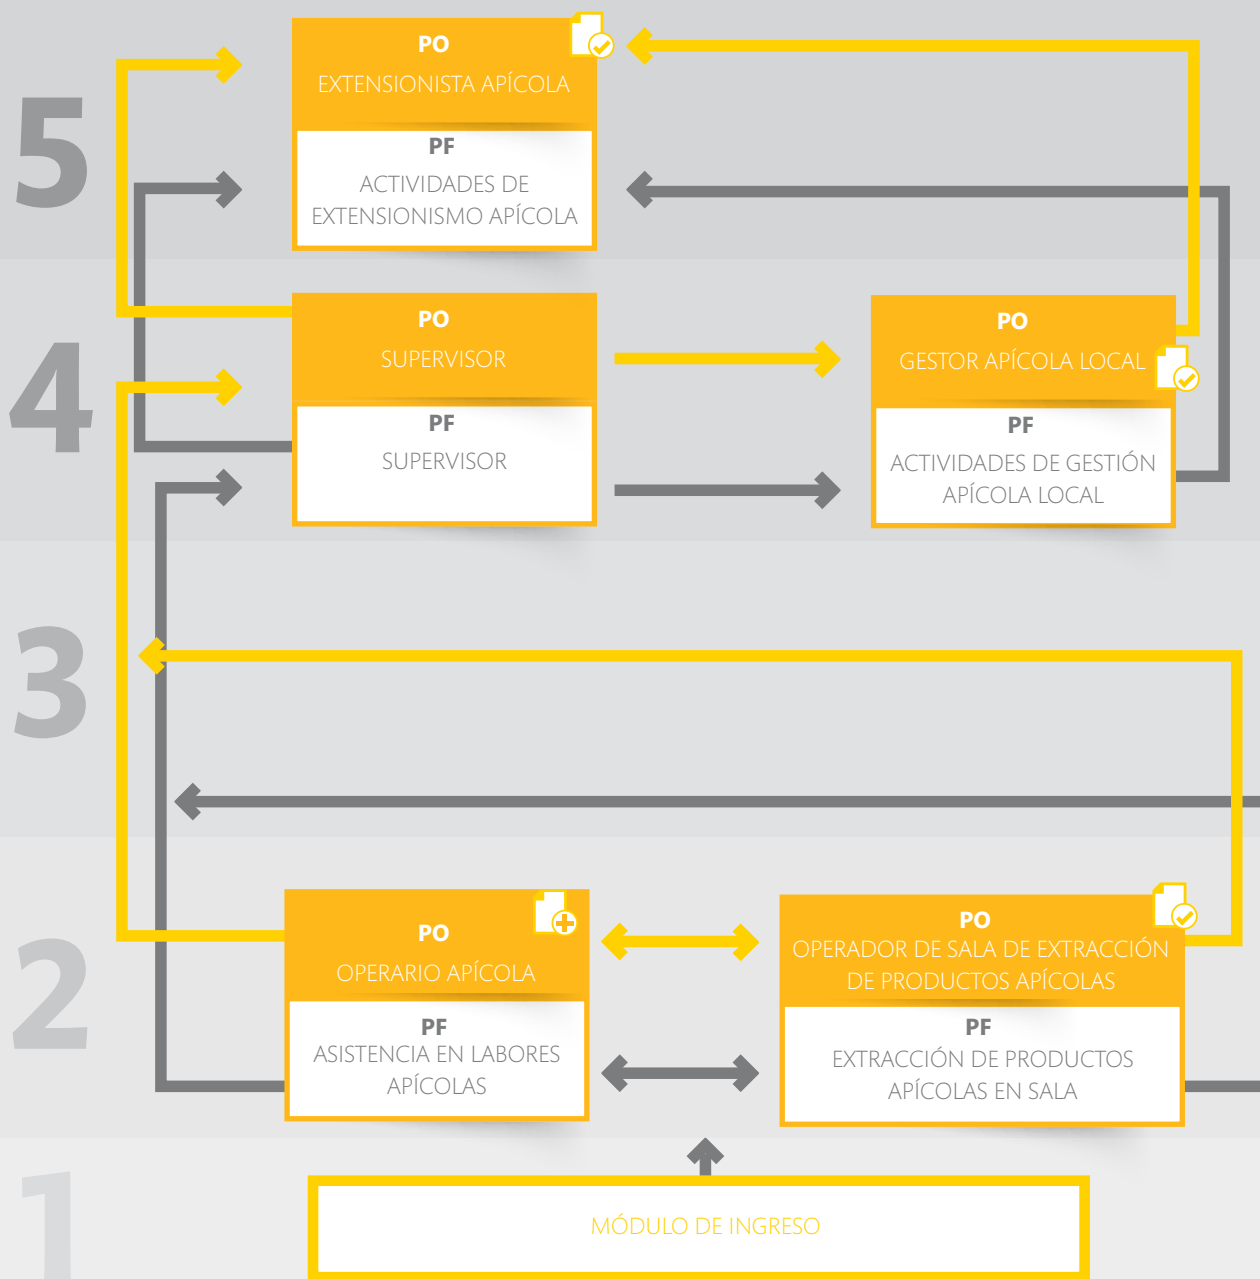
5

PO
EXTENSIONISTA APÍCOLA
PF
ACTIVIDADES DE EXTENSIONISMO APÍCOLA

4

PO
SUPERVISOR
PF
SUPERVISOR

PO
GESTOR APÍCOLA LOCAL
PF
ACTIVIDADES DE GESTIÓN APÍCOLA LOCAL

3

2

PO
OPERARIO APÍCOLA
PF
ASISTENCIA EN LABORES APÍCOLAS

PO
OPERADOR DE SALA DE EXTRACCIÓN DE PRODUCTOS APÍCOLAS
PF
EXTRACCIÓN DE PRODUCTOS APÍCOLAS EN SALA

1

MÓDULO DE INGRESO